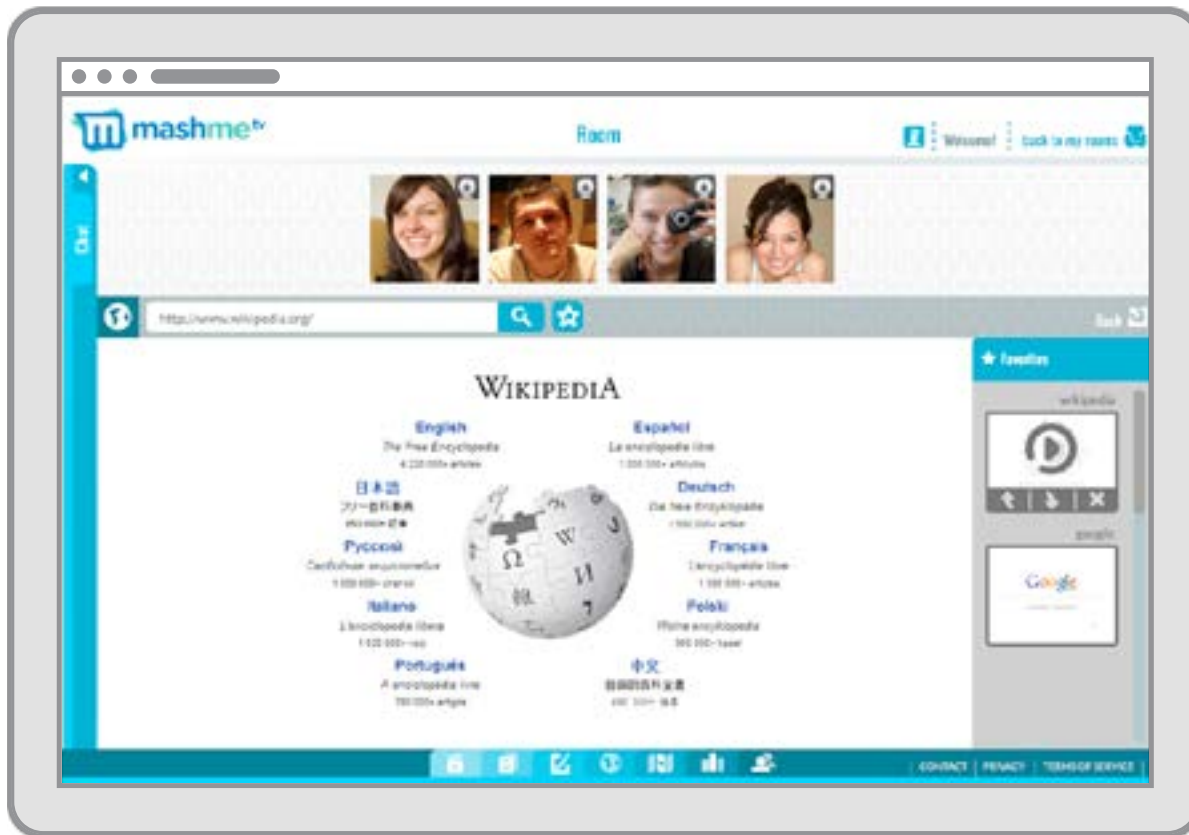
mashme tv

Room

Welcome! back to my rooms

Chat

http://www.wikipedia.org/

Back

Favorites

wikipedia

google

Google

WIKIPEDIA

English
The Free Encyclopedia
4 220 000+ articles

Español
La enciclopedia libre
1 000 000+ artículos

日本語
フリー百科事典
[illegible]

Deutsch
Die freie Enzyklopädie
1 590 000+ Artikel

Русский
Свободная энциклопедия
1 000 000+ статей

Français
L'encyclopédie libre
1 390 000+ articles

Italiano
L'enciclopedia libera
1 020 000+ voci

Polski
Wolna encyklopedia
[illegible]

Português
A enciclopédia livre
760 000+ artigos

中文
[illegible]
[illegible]

CONTACT | PRIVACY | TERMS OF SERVICE